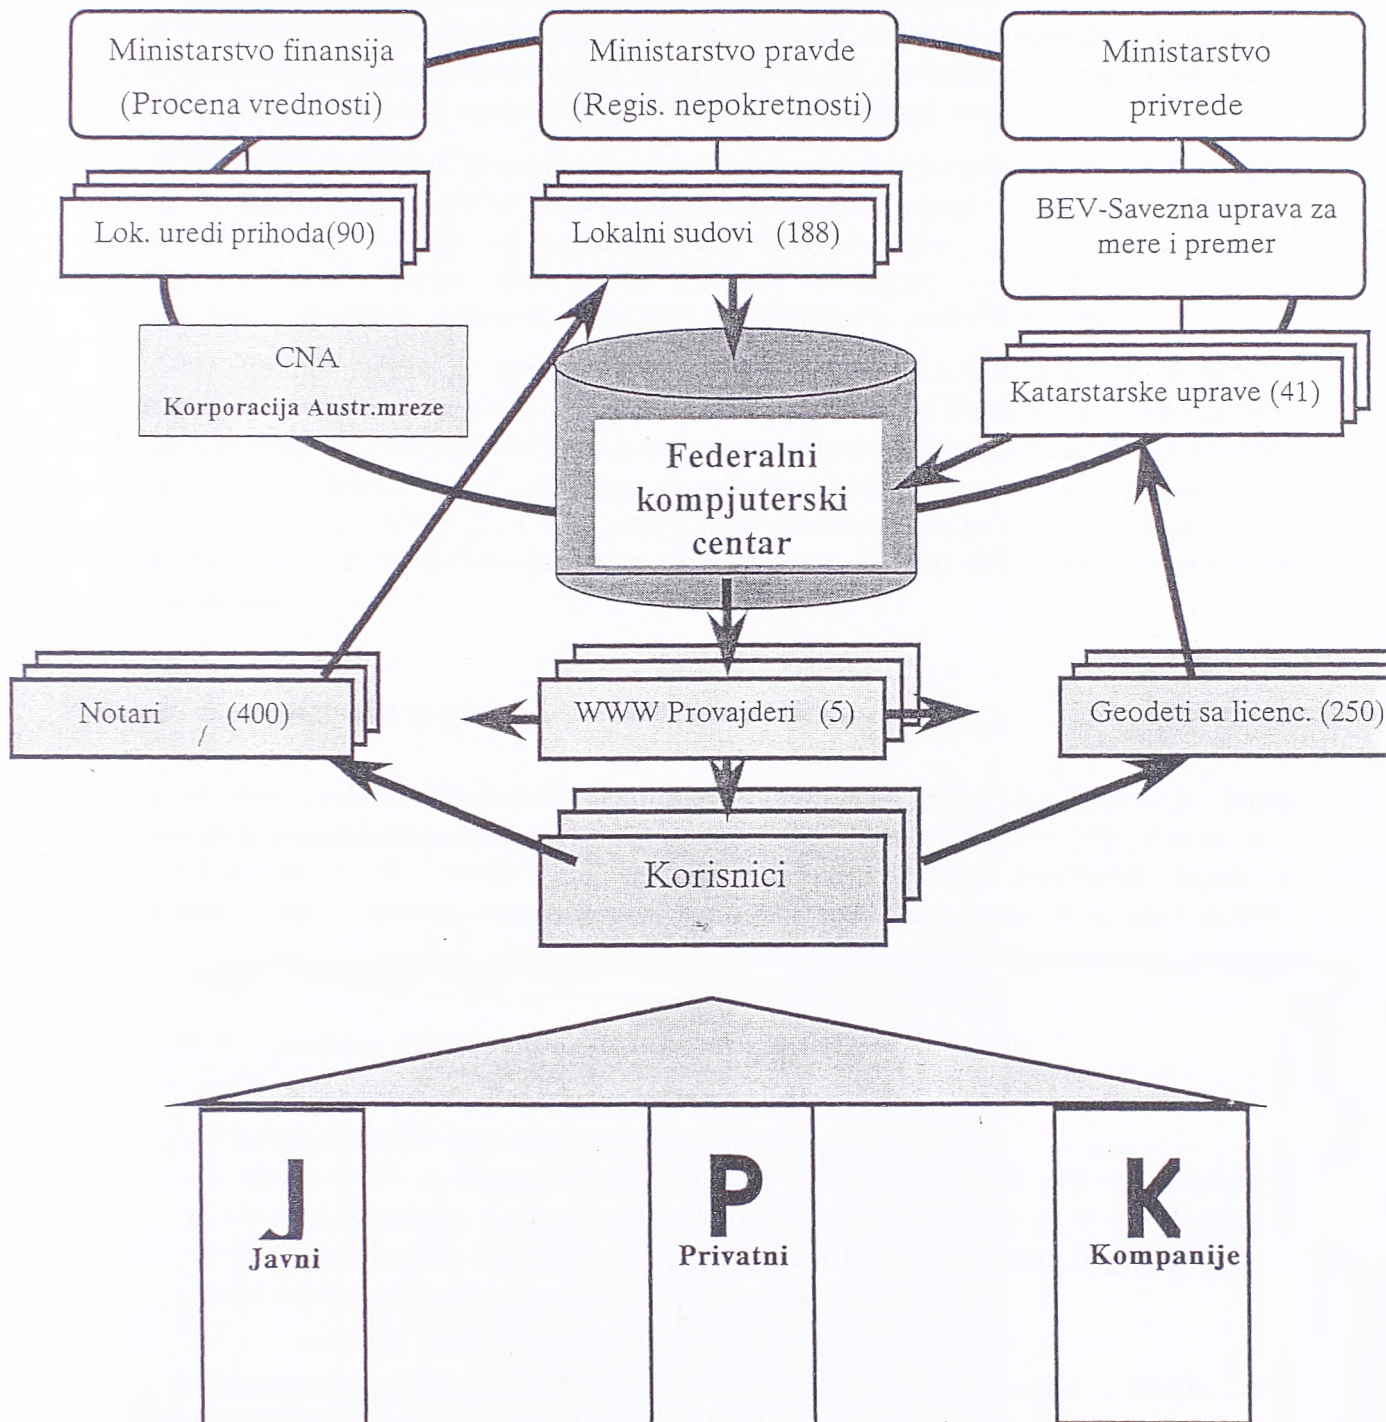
Ministarstvo finansija (Procena vrednosti)

Ministarstvo pravde (Regis. nepokretnosti)

Ministarstvo privrede

Lok. uredi prihoda(90)

Lokalni sudovi (188)

BEV-Savezna uprava za mere i premer

CNA
Korporacija Austr.mreze

Katarstarske uprave (41)

Federalni kompjuterski centar

Notari (400)

WWW Provajderi (5)

Geodeti sa licenc. (250)

Korisnici

J
Javni

P
Privatni

K
Kompanije